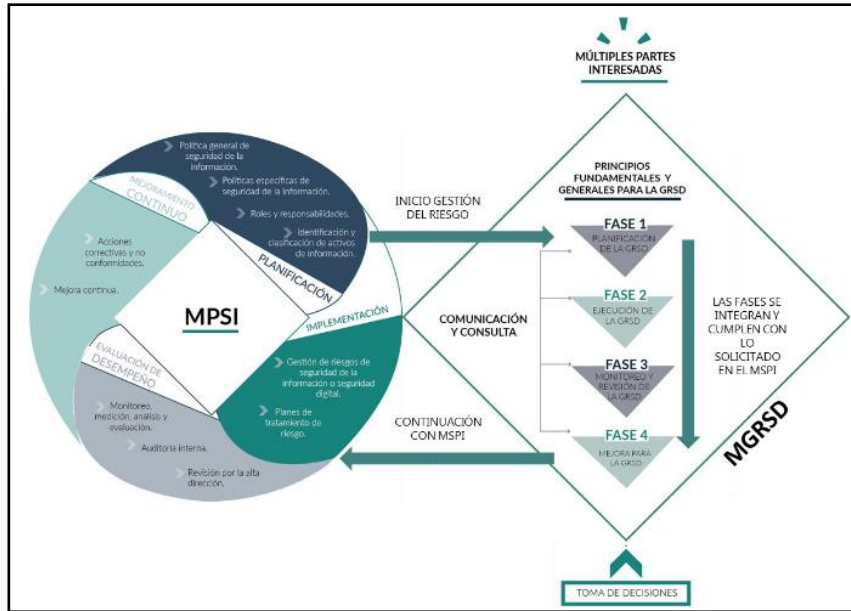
MÚLTIPLES PARTES INTERESADAS

Política general de seguridad de la información.

Políticas específicas de seguridad de la información.

Roles y responsabilidades.

Identificación y clasificación de activos de información.

MEJORAMIENTO CONTINUO

PLANIFICACIÓN

Acciones correctivas y no conformidades.

Mejora continua.

MPSI

IMPLEMENTACIÓN

EVALUACIÓN DE DESEMPEÑO

Gestión de riesgos de seguridad de la información o seguridad digital.

Planes de tratamiento de riesgo.

Monitoreo, medición, análisis y evaluación.

Auditoría interna.

Revisión por la alta dirección.

INICIO GESTIÓN DEL RIESGO

PRINCIPIOS FUNDAMENTALES Y GENERALES PARA LA GRSD

FASE 1
PLANIFICACIÓN DE LA GRSD

COMUNICACIÓN Y CONSULTA

FASE 2
EJECUCIÓN DE LA GRSD

FASE 3
MONITOREO Y REVISIÓN DE LA GRSD

FASE 4
MEJORA PARA LA GRSD

LAS FASES SE INTEGRAN Y CUMPLEN CON LO SOLICITADO EN EL MSPI

CONTINUACIÓN CON MSPI

MGRSD

TOMA DE DECISIONES